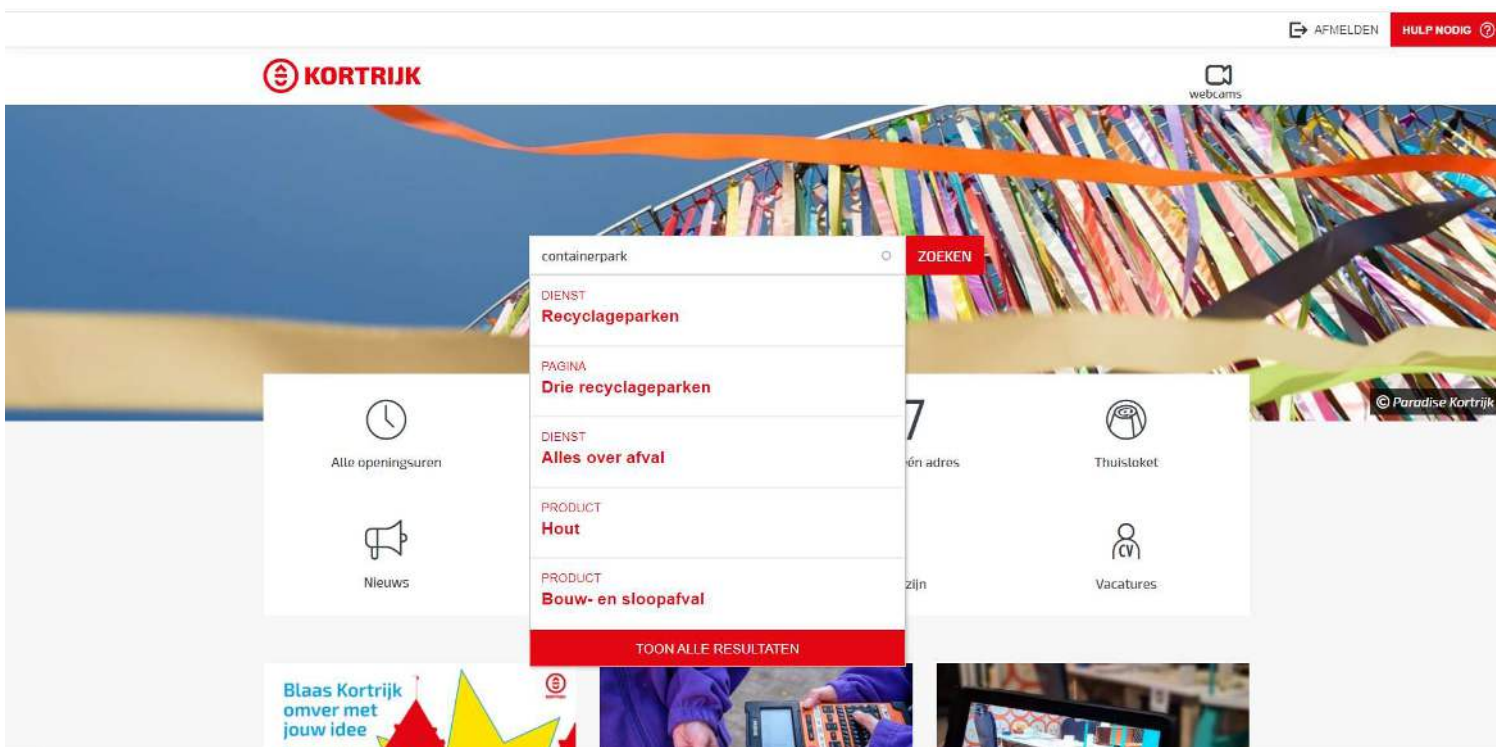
AFMELDEN HULP NODIG ?

KORTRIJK

webcams

containerpark

ZOEKEN

DIENST
Recyclageparken

PAGINA
Drie recyclageparken

DIENST
Alles over afval

PRODUCT
Hout

PRODUCT
Bouw- en sloopafval

TOON ALLE RESULTATEN

© Paradise Kortrijk

Alle openingsuren

7

én adres

Thuisloket

Nieuws

zijn

CV

Vacatures

Blaas Kortrijk omver met jouw idee